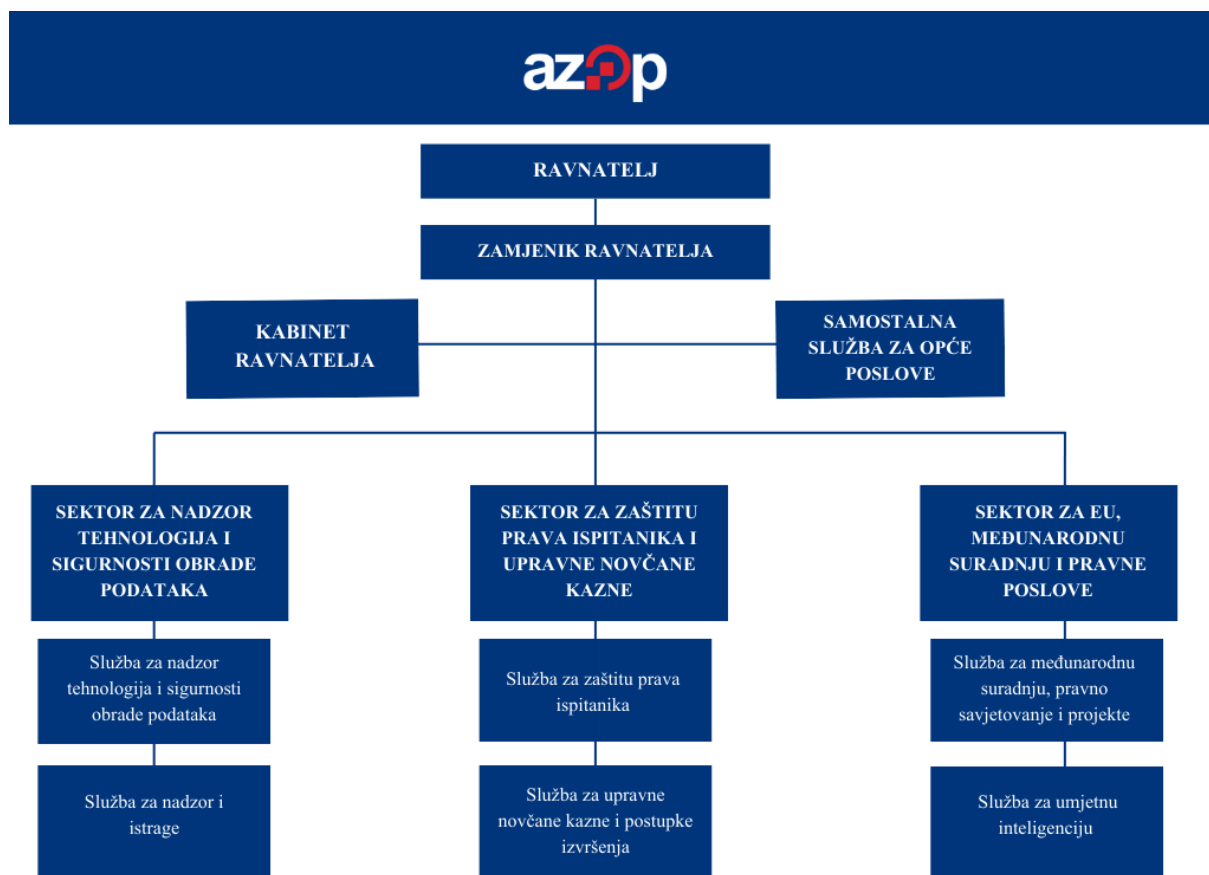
azop

RAVNATELJ

ZAMJENIK RAVNATELJA

KABINET RAVNATELJA

SAMOSTALNA SLUŽBA ZA OPĆE POSLOVE

SEKTOR ZA NADZOR TEHNOLOGIJA I SIGURNOSTI OBRADE PODATAKA

Služba za nadzor tehnologija i sigurnosti obrade podataka

Služba za nadzor i istrage

SEKTOR ZA ZAŠTITU PRAVA ISPITANIKA I UPRAVNE NOVČANE KAZNE

Služba za zaštitu prava ispitanika

Služba za upravne novčane kazne i postupke izvršenja

SEKTOR ZA EU, MEĐUNARODNU SURADNJU I PRAVNE POSLOVE

Služba za međunarodnu suradnju, pravno savjetovanje i projekte

Služba za umjetnu inteligenciju